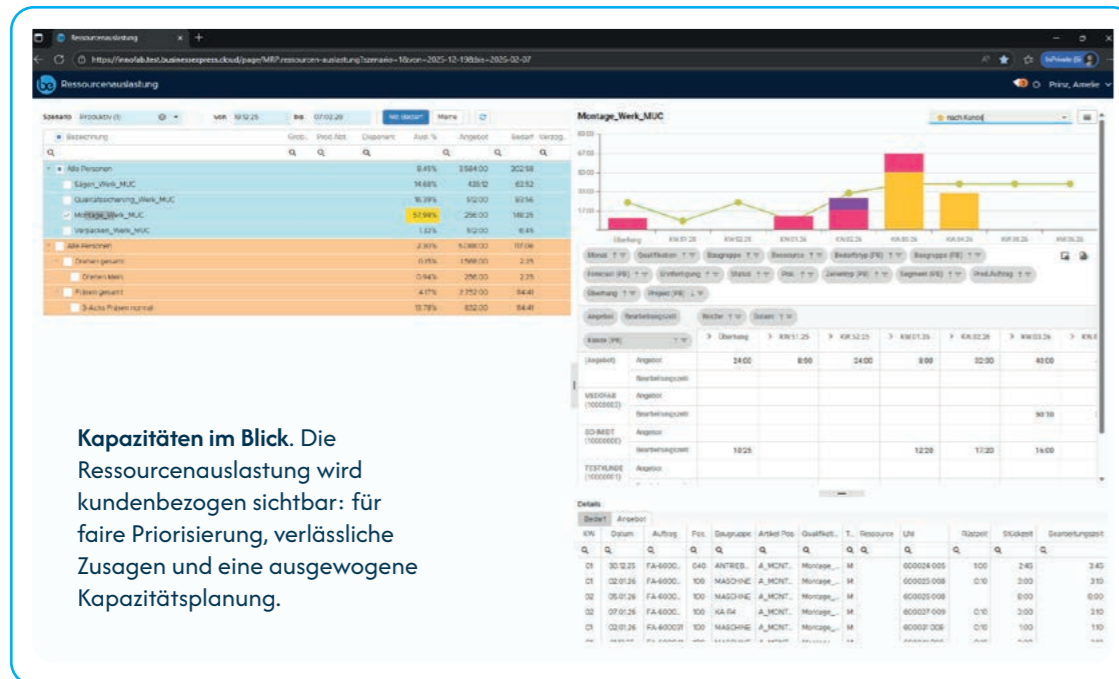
Ressourcenauslastung

https://insofab.test.businessexpress.cloud/page/MRP.ressourcen-auslastung?szenario=1&von=2025-12-19&bis=2025-02-07

Ressourcenauslastung

Prinz, Amelie

Szenario Produktiv (1) von 19.12.25 bis 07.02.26

| Bezeichnung | Grob.. | Prod.Aut. | Disponent | Ausl. % | Angebot | Bedarf | Verzög. |
|---|---|---|---|---|---|---|---|
| Alle Personen | | | | 8.45% | 3584.00 | 302.58 | |
| Sägen_Werk_MUC | | | | 14.68% | 435.12 | 63.52 | |
| Qualitätssicherung_Werk_MUC | | | | 16.39% | 512.00 | 83.56 | |
| Montage_Werk_MUC | | | | 57.98% | 256.00 | 148.25 | |
| Verpacken_Werk_MUC | | | | 1.62% | 512.00 | 8.45 | |
| Alle Personen | | | | 2.30% | 5336.00 | 117.06 | |
| Drehen gesamt | | | | 0.15% | 1568.00 | 2.35 | |
| Drehen Mehr | | | | 0.94% | 256.00 | 2.35 | |
| Fräsen gesamt | | | | 4.17% | 2752.00 | 114.41 | |
| 3-Achs Fräsen normal | | | | 13.78% | 832.00 | 114.41 | |

Montage_Werk_MUC

nach Kunde

Überhang KW 51.25 KW 52.25 KW 01.26 KW 02.26 KW 03.26 KW 04.26 KW 05.26 KW 06.26

Monat Qualifikation Baugruppe Ressource Bedarfstyp (FE) Baugruppe (FE)
Fremdart (FE) Erstfertigung Status Pos. Zeiterfüg (FE) Segment (FE) Prod.Auftrag
Überhang Project (FE)

Angebot Bearbeitungszeit Woche Datum

Kunde (FE) Überhang KW 51.25 KW 52.25 KW 01.26 KW 02.26 KW 03.26

| | | | | | | | |
|---|---|---|---|---|---|---|---|
| (Angebot) | Angebot | 24:00 | 8:00 | 24:00 | 8:00 | 32:00 | 40:00 |
| | Bearbeitungszeit | | | | | | |
| MEDIFAB (10000003) | Angebot | | | | | | |
| | Bearbeitungszeit | | | | | | 90:10 |
| SCHMIDT (10000000) | Angebot | | | | | | |
| | Bearbeitungszeit | 10:25 | | | 12:20 | 17:20 | 14:00 |
| TESTKUNDE (10000001) | Angebot | | | | | | |

Details

Bedarf Angebot

| KW | Datum | Auftrag | Pos. | Baugruppe | Artikel Pos | Qualifikati.. | T.. | Ressource | LNr | Rüstzeit | Stückzeit | Bearbeitungszeit |
|---|---|---|---|---|---|---|---|---|---|---|---|---|
| 01 | 30.12.25 | FA-6000.. | 040 | ANTRIEB.. | A_MONT.. | Montage_.. | M | | 600024 005 | 1:00 | 2:45 | 3:45 |
| 01 | 02.01.26 | FA-6000.. | 100 | MASCHINE | A_MONT.. | Montage_.. | M | | 600025 008 | 0:10 | 3:00 | 3:10 |
| 02 | 05.01.26 | FA-6000.. | 100 | MASCHINE | A_MONT.. | Montage_.. | M | | 600025 008 | | 8:00 | 8:00 |
| 02 | 07.01.26 | FA-6000.. | 100 | KA-R4 | A_MONT.. | Montage_.. | M | | 600037 009 | 0:10 | 3:00 | 3:10 |
| 01 | 02.01.26 | FA-600021 | 100 | MASCHINE | A_MONT.. | Montage_.. | M | | 600021 008 | 0:10 | 1:00 | 1:10 |

**Kapazitäten im Blick**. Die Ressourcenauslastung wird kundenbezogen sichtbar: für faire Priorisierung, verlässliche Zusagen und eine ausgewogene Kapazitätsplanung.